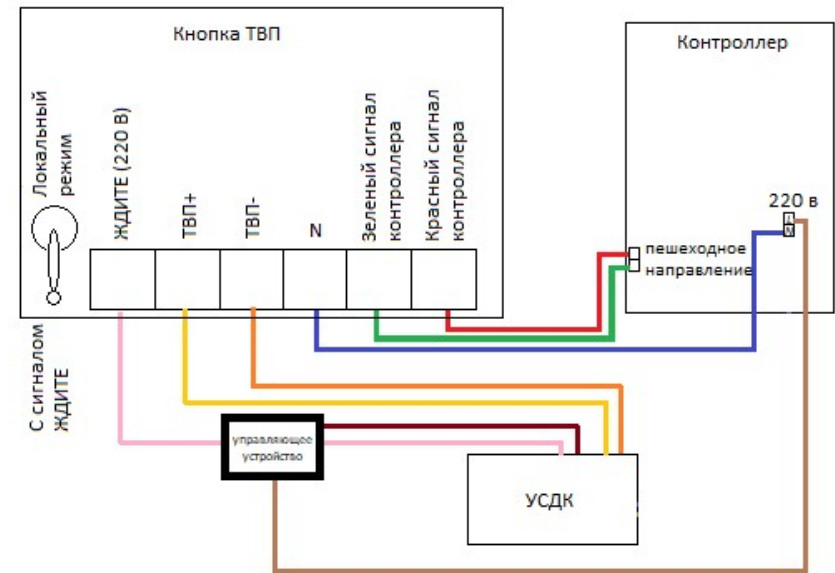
Кнопка ТВП

Локальный режим

ЖДИТЕ (220 В)

ТВП+

ТВП-

N

Зеленый сигнал контролера

Красный сигнал контролера

Контроллер

220 в

L

N

пешеходное направление

С сигналом ЖДИТЕ

управляющее устройство

УСДК